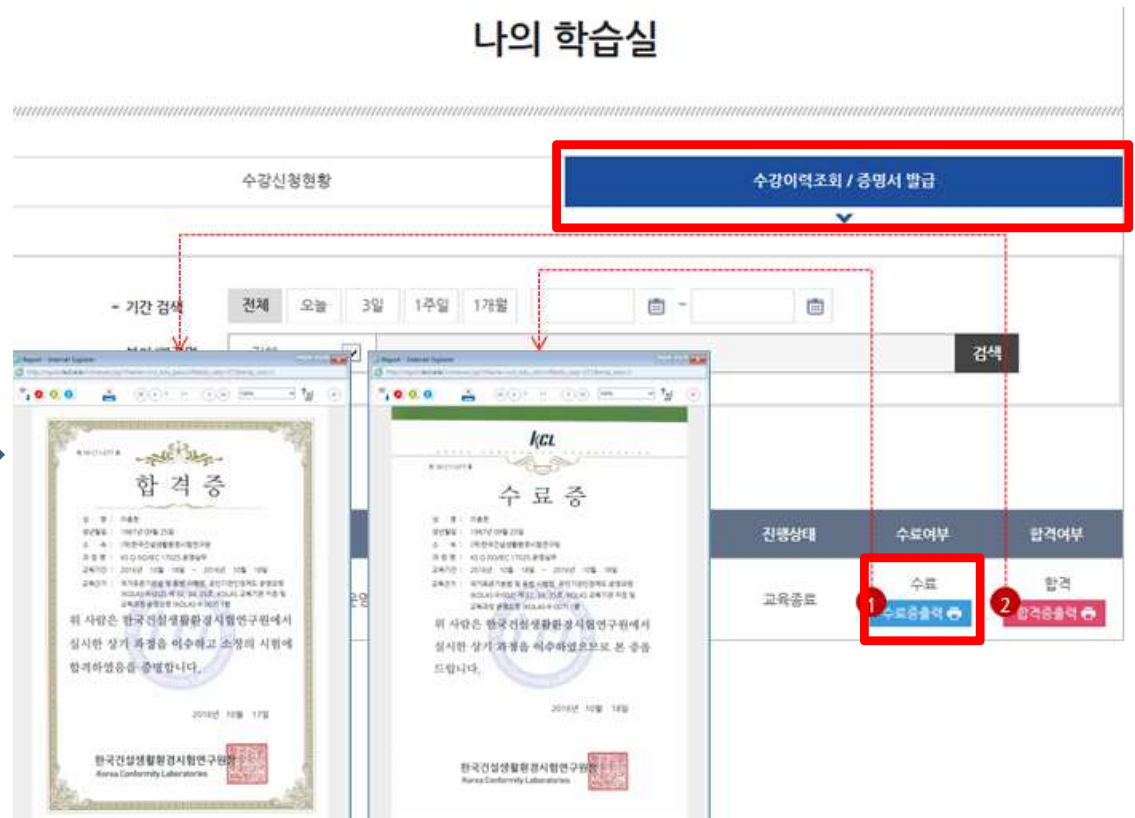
나의 학습실

수강신청현황

수강이력조회 / 증명서 발급

- 기간 검색

전체 오늘 3일 1주일 1개월

검색

합 격 증

위 사람은 한국건설생활환경시험연구원에서 실시한 상기 과정을 이수하고 소정의 시험에 합격하였음을 증명합니다.

2016년 10월 17일

한국건설생활환경시험연구원장
Korea Conformity Laboratories

KCL

수 료 증

위 사람은 한국건설생활환경시험연구원에서 실시한 상기 과정을 이수하였으므로 본 증을 드립니다.

2016년 10월 14일

한국건설생활환경시험연구원장
Korea Conformity Laboratories

| 진행상태 | 수료여부 | 합격여부 |
|---|---|---|
| 교육종료 | 수료 1 수료증출력 | 합격 2 합격증출력 |